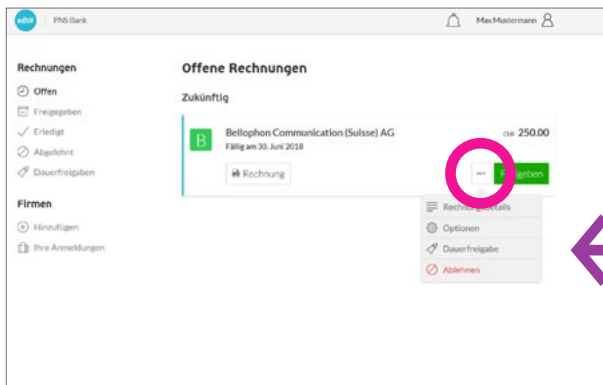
eBill | PNS Bank

Max Mustermann

Rechnungen

Offen

Freigegeben

Erledigt

Abgelehnt

Dauerfreigaben

Firmen

Hinzufügen

Ihre Anmeldungen

Offene Rechnungen

Zukünftig

B

Bellophon Communication (Suisse) AG

Fällig am 30. Juni 2018

CHF 250.00

Rechnung

...

F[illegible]geben

Rechn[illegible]tails

Optionen

Dauerfreigabe

Ablehnen